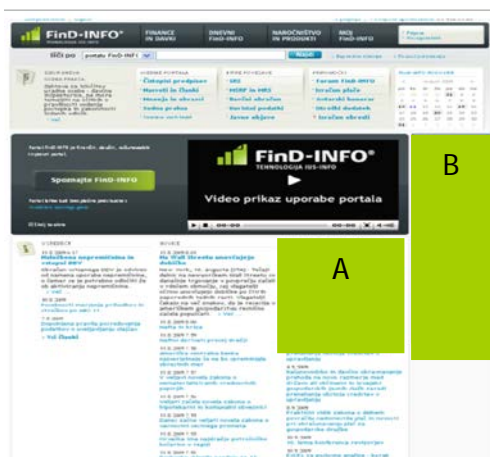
FinD-INFO®
TEHNOLOGIJA IUS-INFO

FINANCE IN DAVKI
DNEVNI FIND-INFO
NAROČNIŠTVO IN PRODUKTI
MOJ FIND-INFO

Išči po
Najdi

Čistopisi predpisov
Novosti in članki
Mnenja in obrazci
Sodna praksa

Forum FinD-INFO
Izračun plače
Avtorski honorar
Obračun obresti

FinD-INFO®
TEHNOLOGIJA IUS-INFO

Spoznajte FinD-INFO

Video prikaz uporabe portala

A

B